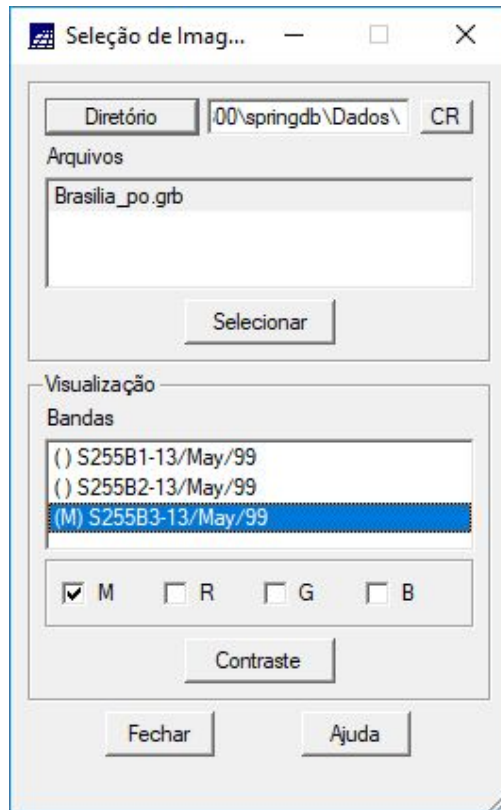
Seleção de Imag...

Diretório
00\springdb\Dados\
CR

Arquivos

Brasilia_po.grb

Selecionar

Visualização

Bandas

( ) S255B1-13/May/99
( ) S255B2-13/May/99
(M) S255B3-13/May/99

M
R
G
B

Contraste

Fechar
Ajuda